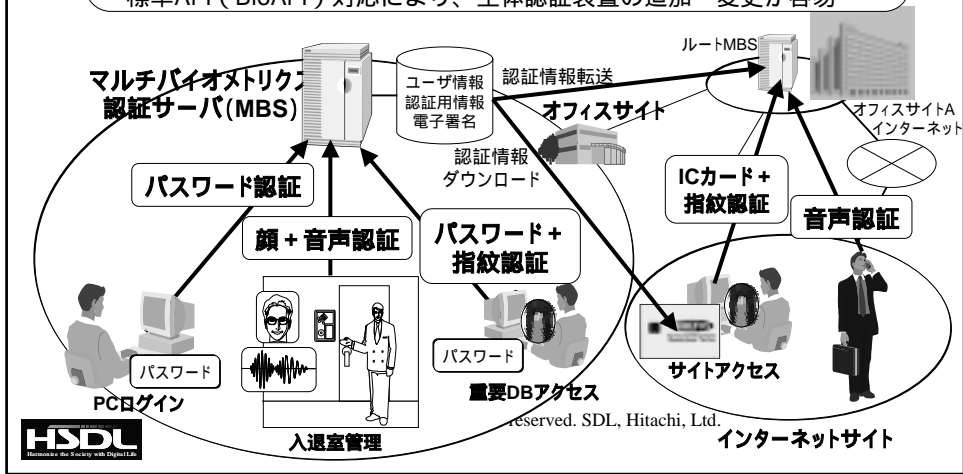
標準API(BioAPI)対応により、生体認証装置の追加・変更が容易

マルチバイオメトリクス認証サーバ(MBS)

ユーザ情報
認証用情報
電子署名

認証情報転送

ルートMBS

オフィスサイト

オフィスサイトA
インターネット

認証情報
ダウンロード

パスワード認証

顔＋音声認証

パスワード＋
指紋認証

ICカード＋
指紋認証

音声認証

パスワード

パスワード

PCログイン

入退室管理

重要DBアクセス

サイトアクセス

reserved. SDL, Hitachi, Ltd.

インターネットサイト

HSDL
Harmonize the Society with Digital Life